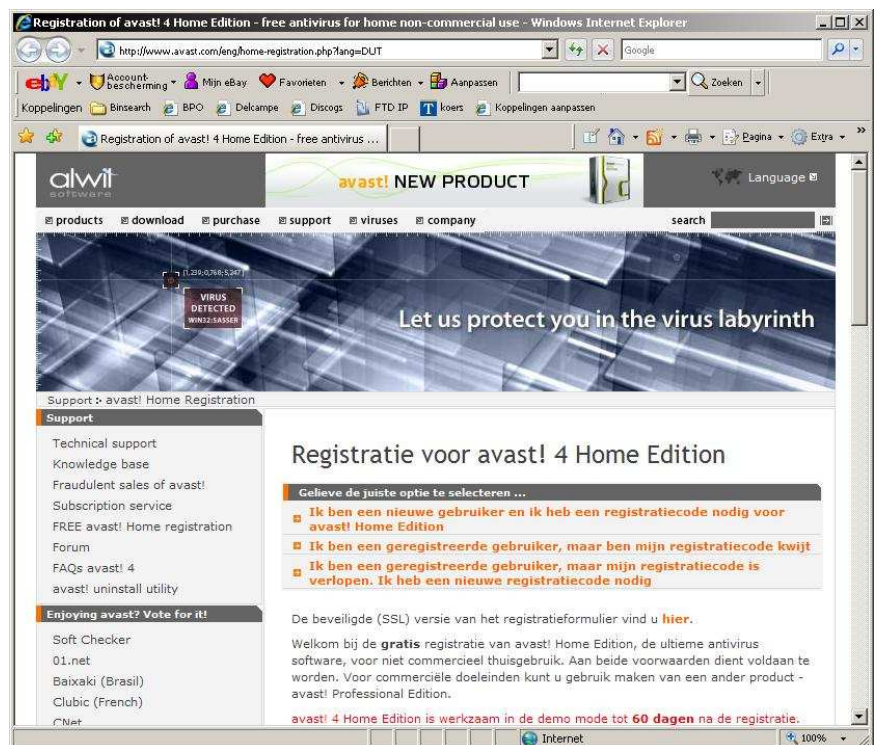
Registration of avast! 4 Home Edition - free antivirus for home non-commercial use - Windows Internet Explorer

http://www.avast.com/eng/home-registration.php?lang=DUT

Google

ebY Account bescherming Mijn eBay Favorieten Berichten Aanpassen Zoeken

Koppelingen Binsearch BPO Delcampe Discogs FTD IP koers Koppelingen aanpassen

Registration of avast! 4 Home Edition - free antivirus ...

Pagina Extra

alwil software

avast! NEW PRODUCT

Language

products download purchase support viruses company search

[1,239;0,768;5,247]

VIRUS DETECTED WIN32:SASSER

Let us protect you in the virus labyrinth

Support :- avast! Home Registration

Support

Technical support
Knowledge base
Fraudulent sales of avast!
Subscription service
FREE avast! Home registration
Forum
FAQs avast! 4
avast! uninstall utility

Enjoying avast? Vote for it!

Soft Checker
01.net
Baixaki (Brasil)
Clubic (French)
CNet

Registratie voor avast! 4 Home Edition

Gelieve de juiste optie te selecteren ...

Ik ben een nieuwe gebruiker en ik heb een registratiecode nodig voor avast! Home Edition

Ik ben een geregistreerde gebruiker, maar ben mijn registratiecode kwijt

Ik ben een geregistreerde gebruiker, maar mijn registratiecode is verlopen. Ik heb een nieuwe registratiecode nodig

De beveiligde (SSL) versie van het registratieformulier vind u hier.

Welkom bij de gratis registratie van avast! Home Edition, de ultieme antivirus software, voor niet commercieel thuisgebruik. Aan beide voorwaarden dient voldaan te worden. Voor commerciële doeleinden kunt u gebruik maken van een ander product - avast! Professional Edition.

avast! 4 Home Edition is werkzaam in de demo mode tot 60 dagen na de registratie.

Internet 100%